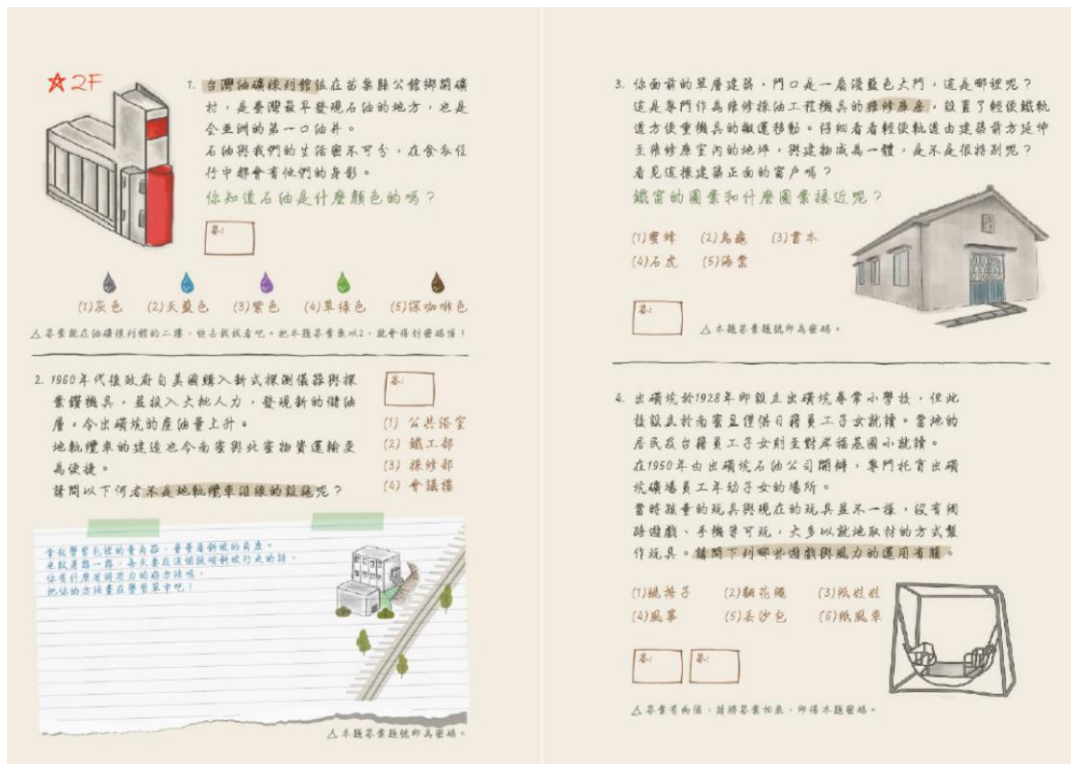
2F

1. 台灣油礦陳列館位在苗栗縣公館鄉開礦村，是臺灣最早發現石油的地方，也是全亞洲的第一口油井。
石油與我們的生活密不可分，在食衣住行中都會有他們的身影。
你知道石油是什麼顏色的嗎？

答：

(1)灰色　(2)天藍色　(3)紫色　(4)草綠色　(5)深咖啡色

△答案就在油礦陳列館的二樓，快去找找看吧。把本題答案乘以2，就會得到密碼唷！

2. 1960年代後政府自美國購入新式探測儀器與探索鑽機具，並投入大批人力，發現新的儲油層，令出磺坑的産油量上升。
地軌纜車的建造也令面客與此室物資運輸更為便捷。
請問以下何者不是地軌纜車沿線的設施呢？

答：

(1) 公共浴室
(2) 鑛工部
(3) 採修部
(4) 會議樓

拿起學習包裡的尋寶器，會看到神秘的角度。
地軌纜車一路，每天載在這個鐵道上的上下的路，
你有什麼有趣用力的好奇場所，
把你的方格畫在學習單中吧！

△本題答案題號即為密碼。

3. 你面前的單層建築，門口是一扇淺藍色大門，這是哪裡呢？
這是專門作為維修採油工程機具的維修廠房，設置了輕便鐵軌適方便重機具的搬運移動。仔細看看輕便軌道由建築前方延伸至維修廠房室內的地坪，與建物成為一體，是不是很特別呢？
看見這棟建築正面的窗戶嗎？
鐵窗的圖案和什麼圖案接近呢？

(1)蜜蜂　(2)烏龜　(3)書本
(4)石虎　(5)海豚

答：

△本題答案題號即為密碼。

4. 出磺坑於1928年即設立出磺坑專賣小學校，但地位較高於南寮並僅只籍員工子女就讀。當地的居民及台籍員工子女則至對岸福基國小就讀。
在1950年由出磺坑石油公司開辦，專門托育出磺坑礦場員工年幼子女的場所。
當時孩童的玩具與現在的玩具並不一樣，沒有網路遊戲、手機等可玩，大多以就地取材的方式製作玩具。請問下列哪些遊戲與風力的運用有關。

(1)跳格子　(2)翻花繩　(3)紙娃娃
(4)風箏　(5)丟沙包　(6)紙風車

答：　答：

△答案有兩個，請將答案相乘，即得本題密碼。